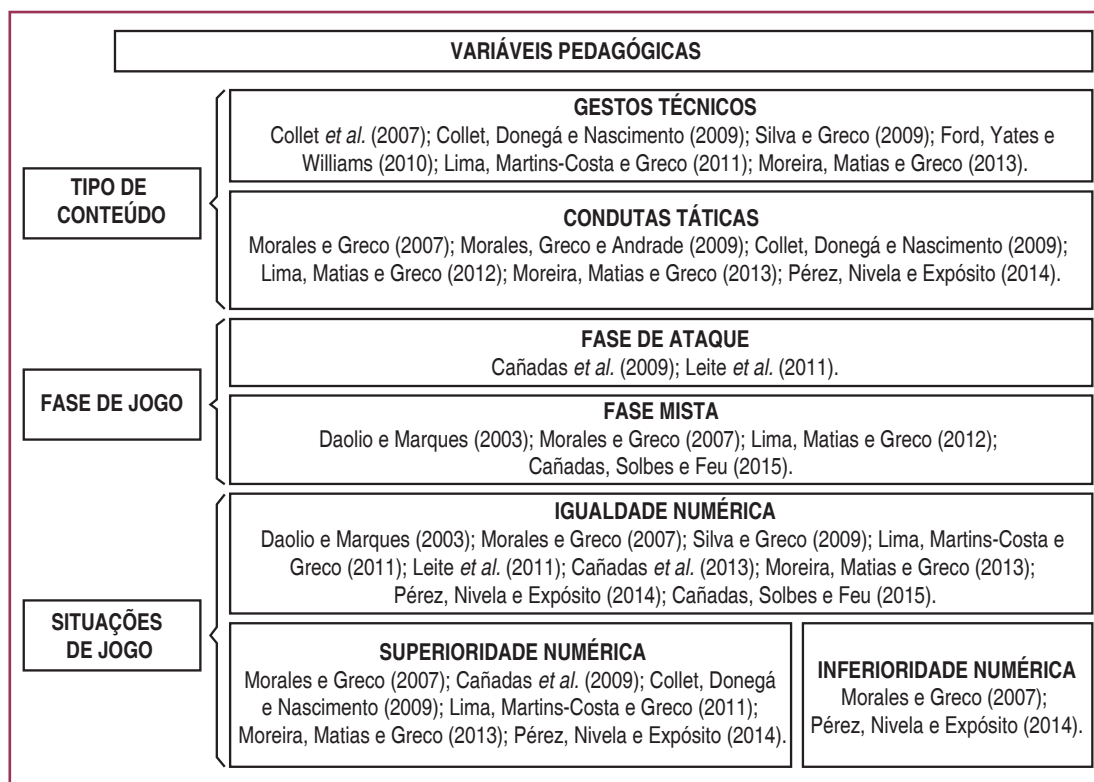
VARIÁVEIS PEDAGÓGICAS

TIPO DE CONTEÚDO

GESTOS TÉCNICOS
Collet *et al.* (2007); Collet, Donegá e Nascimento (2009); Silva e Greco (2009); Ford, Yates e Williams (2010); Lima, Martins-Costa e Greco (2011); Moreira, Matias e Greco (2013).

CONDUTAS TÁTICAS
Morales e Greco (2007); Morales, Greco e Andrade (2009); Collet, Donegá e Nascimento (2009); Lima, Matias e Greco (2012); Moreira, Matias e Greco (2013); Pérez, Nivela e Expósito (2014).

FASE DE JOGO

FASE DE ATAQUE
Cañadas *et al.* (2009); Leite *et al.* (2011).

FASE MISTA
Daolio e Marques (2003); Morales e Greco (2007); Lima, Matias e Greco (2012); Cañadas, Solbes e Feu (2015).

SITUAÇÕES DE JOGO

IGUALDADE NUMÉRICA
Daolio e Marques (2003); Morales e Greco (2007); Silva e Greco (2009); Lima, Martins-Costa e Greco (2011); Leite *et al.* (2011); Cañadas *et al.* (2013); Moreira, Matias e Greco (2013); Pérez, Nivela e Expósito (2014); Cañadas, Solbes e Feu (2015).

SUPERIORIDADE NUMÉRICA
Morales e Greco (2007); Cañadas *et al.* (2009); Collet, Donegá e Nascimento (2009); Lima, Martins-Costa e Greco (2011); Moreira, Matias e Greco (2013); Pérez, Nivela e Expósito (2014).

INFERIORIDADE NUMÉRICA
Morales e Greco (2007); Pérez, Nivela e Expósito (2014).